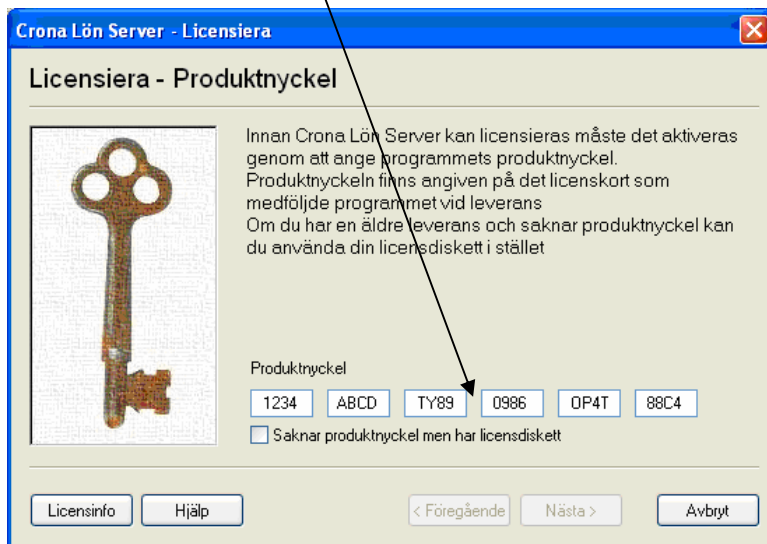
Crona Lön Server - Licensiera

Licensiera - Produktnyckel

Innan Crona Lön Server kan licensieras måste det aktiveras genom att ange programmets produktnyckel.
Produktnyckeln finns angiven på det licenskort som medföljde programmet vid leverans
Om du har en äldre leverans och saknar produktnyckel kan du använda din licensdiskett i stället

Produktnyckel

1234 ABCD TY89 0986 OP4T 88C4

Saknar produktnyckel men har licensdiskett

Licensinfo Hjälp < Föregående Nästa > Avbryt